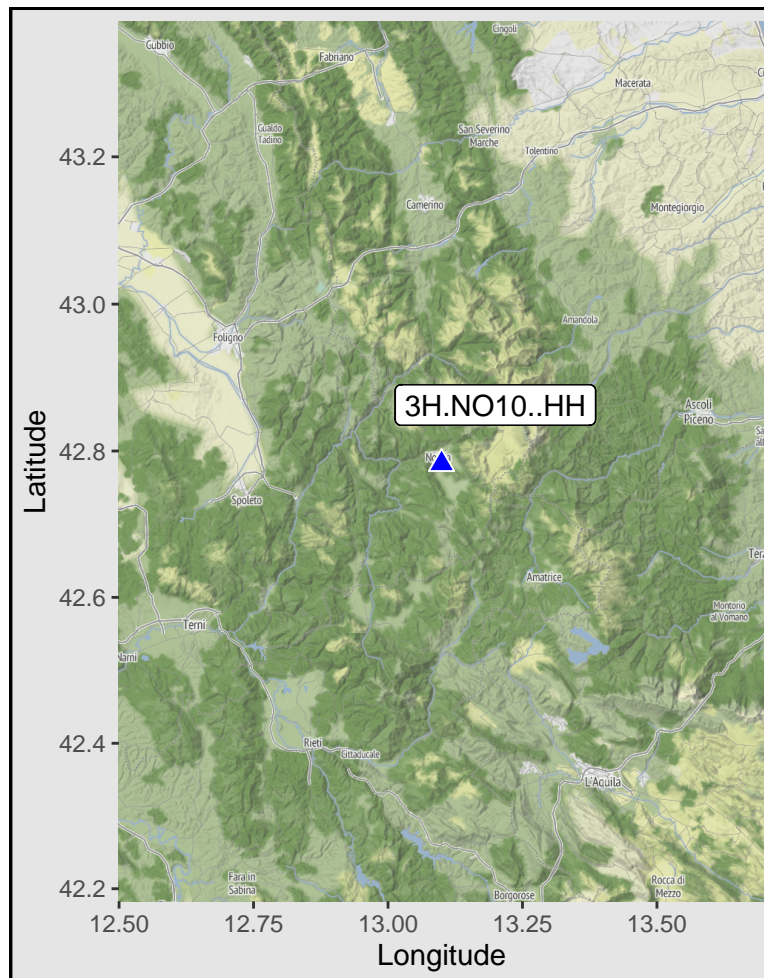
Gubbio
Fabriano
Cingoli
Macerata
Gualdo Tadino
San Severino Marche
Tolentino
Camerino
Montegiorgio
Foligno
Amandola
3H.NO10..HH
Ascoli Piceno
Norcia
Spoleto
Amatrice
Terni
Narni
Montorio al Vomano
Rieti
Cittaducale
L'Aquila
Fara in Sabina
Borgorose
Rocca di Mezzo

43.2
43.0
42.8
42.6
42.4
42.2
Latitude

12.50
12.75
13.00
13.25
13.50
Longitude